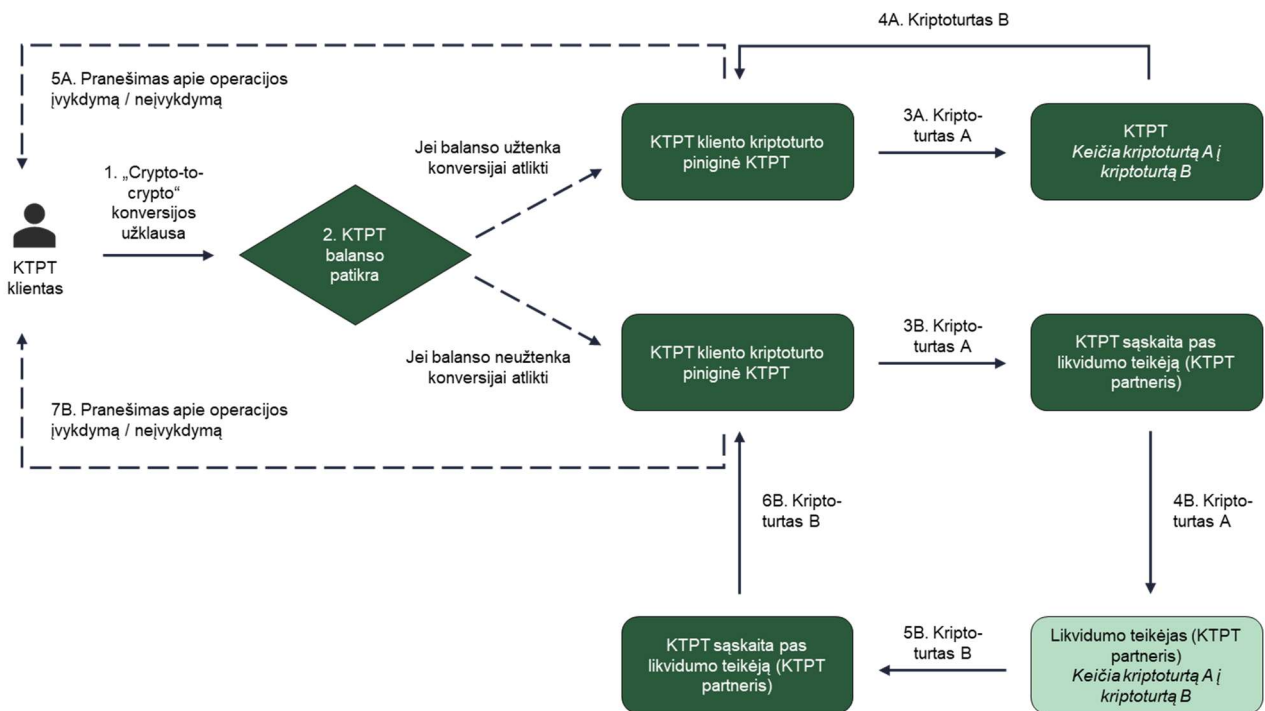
4A. Kriptoturtas B

5A. Pranešimas apie operacijos įvykdymą / neįvykdymą

1. „Crypto-to-crypto“ konversijos užklausa

KTPT klientas

2. KTPT balanso patikra

Jei balanso užtenka konversijai atlikti

Jei balanso neužtenka konversijai atlikti

KTPT kliento kriptoturto piniginė KTPT

3A. Kriptoturtas A

KTPT
Keičia kriptoturtą A į kriptoturtą B

KTPT kliento kriptoturto piniginė KTPT

3B. Kriptoturtas A

KTPT sąskaita pas likvidumo teikėją (KTPT partneris)

7B. Pranešimas apie operacijos įvykdymą / neįvykdymą

6B. Kriptoturtas B

4B. Kriptoturtas A

KTPT sąskaita pas likvidumo teikėją (KTPT partneris)

5B. Kriptoturtas B

Likvidumo teikėjas (KTPT partneris)
Keičia kriptoturtą A į kriptoturtą B